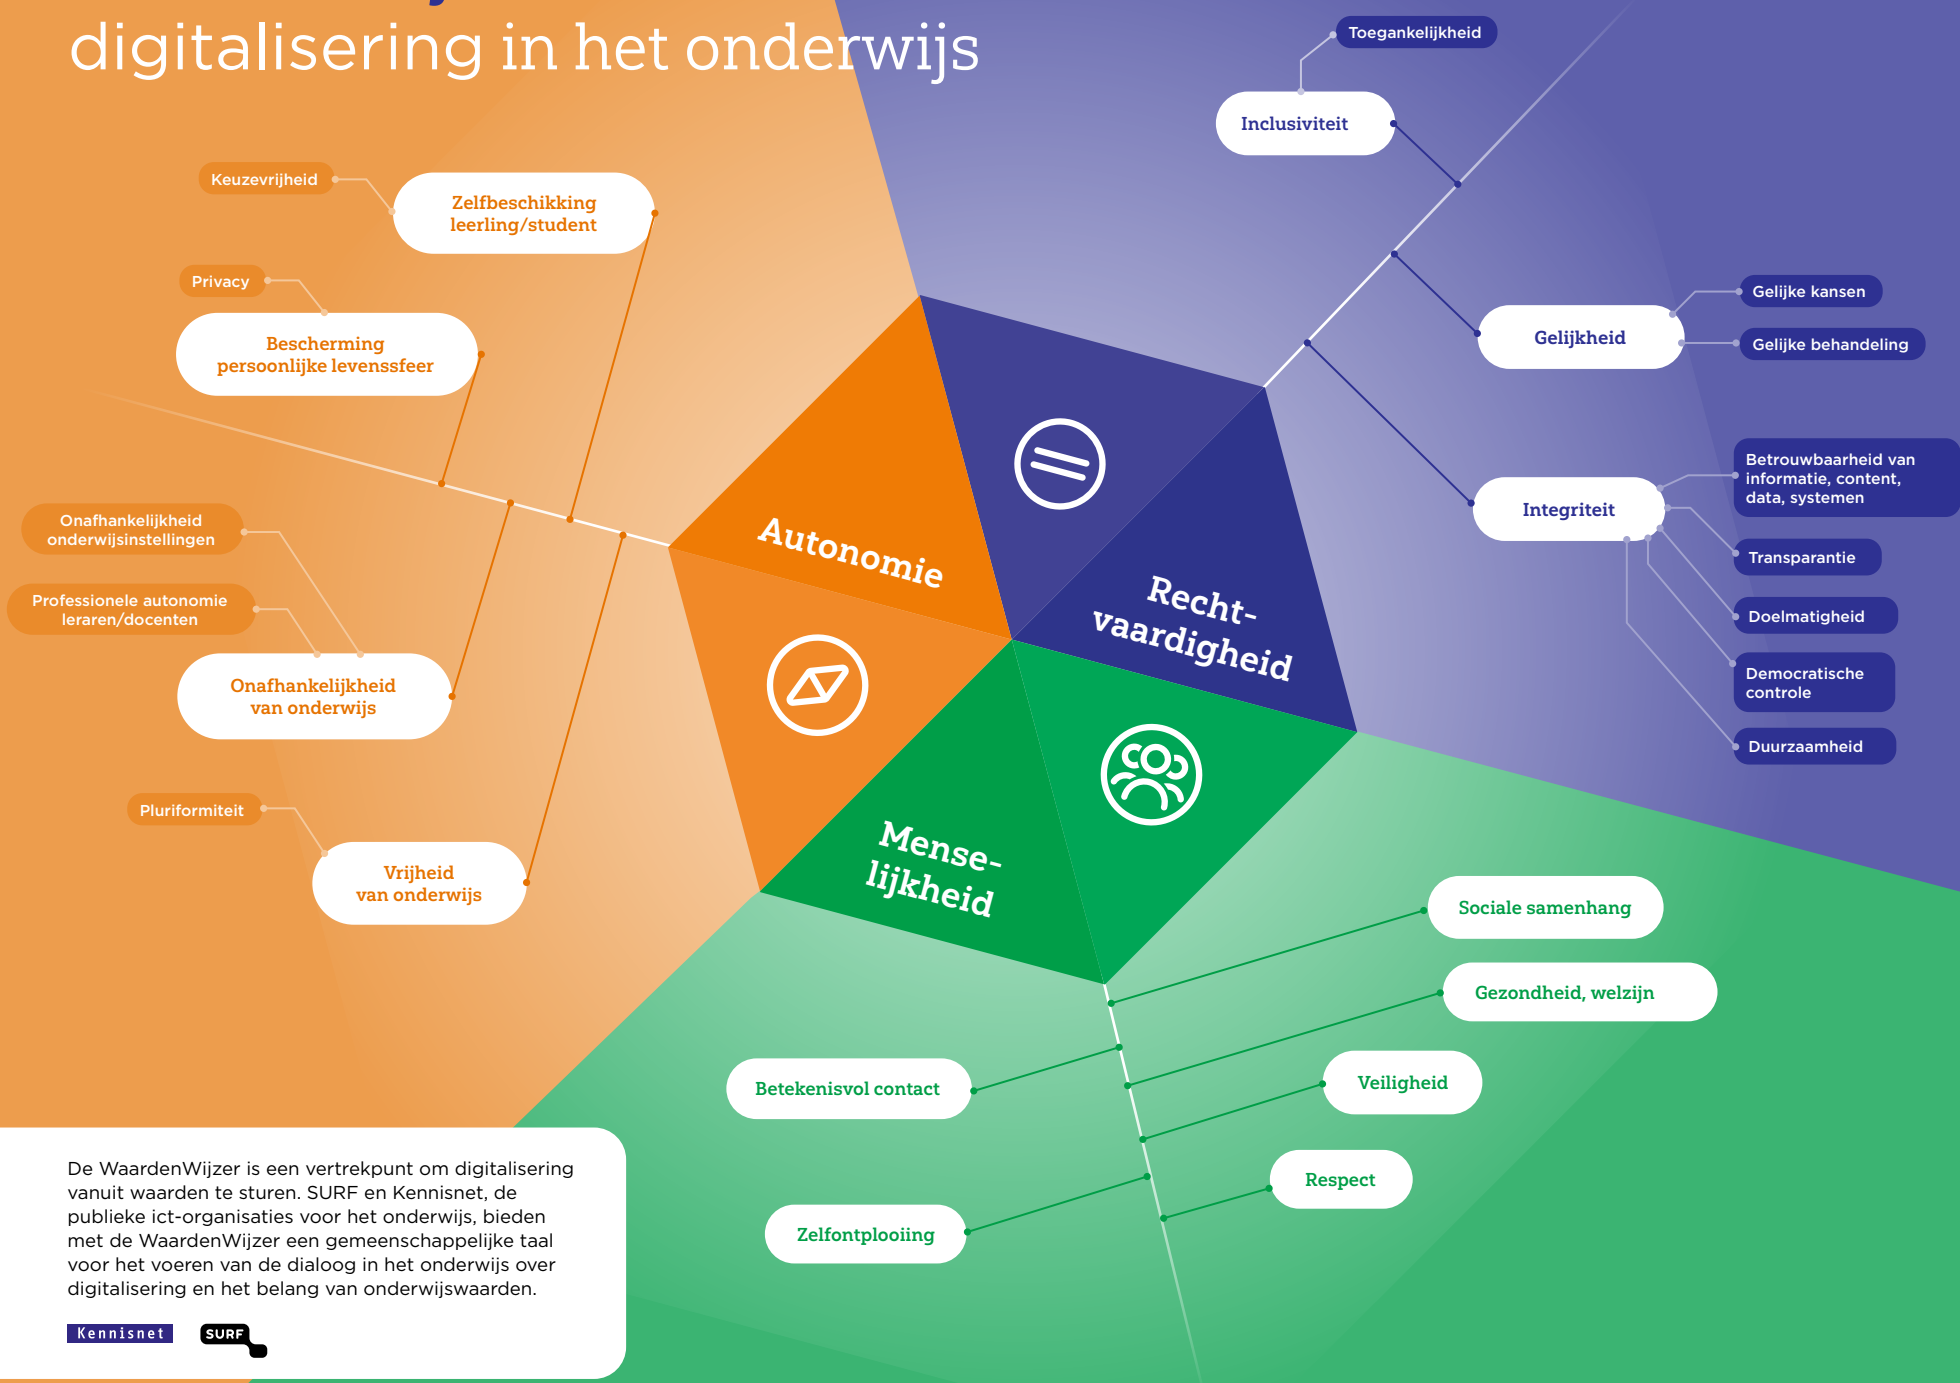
digitalisering in het onderwijs

Keuzevrijheid
Zelfbeschikking leerling/student
Privacy
Bescherming persoonlijke levenssfeer
Onafhankelijkheid onderwijsinstellingen
Professionele autonomie leraren/docenten
Onafhankelijkheid van onderwijs
Pluriformiteit
Vrijheid van onderwijs

Toegankelijkheid
Inclusiviteit
Gelijke kansen
Gelijkheid
Gelijke behandeling
Betrouwbaarheid van informatie, content, data, systemen
Integriteit
Transparantie
Doelmatigheid
Democratische controle
Duurzaamheid

Autonomie
Recht-vaardigheid
Mense-lijkheid

Sociale samenhang
Gezondheid, welzijn
Betekenisvol contact
Veiligheid
Respect
Zelfontplooiing

De WaardenWijzer is een vertrekpunt om digitalisering vanuit waarden te sturen. SURF en Kennisnet, de publieke ict-organisaties voor het onderwijs, bieden met de WaardenWijzer een gemeenschappelijke taal voor het voeren van de dialoog in het onderwijs over digitalisering en het belang van onderwijswaarden.

Kennisnet
SURF